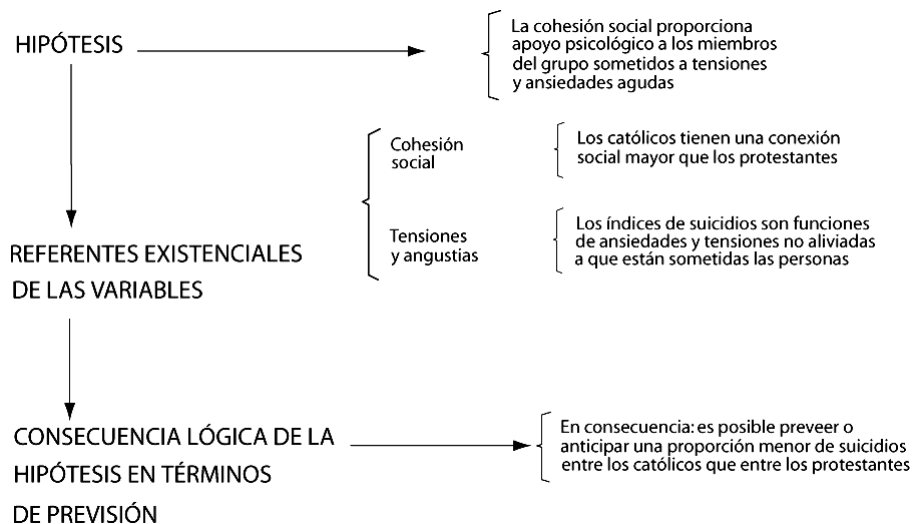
HIPÓTESIS

La cohesión social proporciona apoyo psicológico a los miembros del grupo sometidos a tensiones y ansiedades agudas

Cohesión social

Los católicos tienen una conexión social mayor que los protestantes

Tensiones y angustias

Los índices de suicidios son funciones de ansiedades y tensiones no aliviadas a que están sometidas las personas

REFERENTES EXISTENCIALES DE LAS VARIABLES

CONSECUENCIA LÓGICA DE LA HIPÓTESIS EN TÉRMINOS DE PREVISIÓN

En consecuencia: es posible preveer o anticipar una proporción menor de suicidios entre los católicos que entre los protestantes